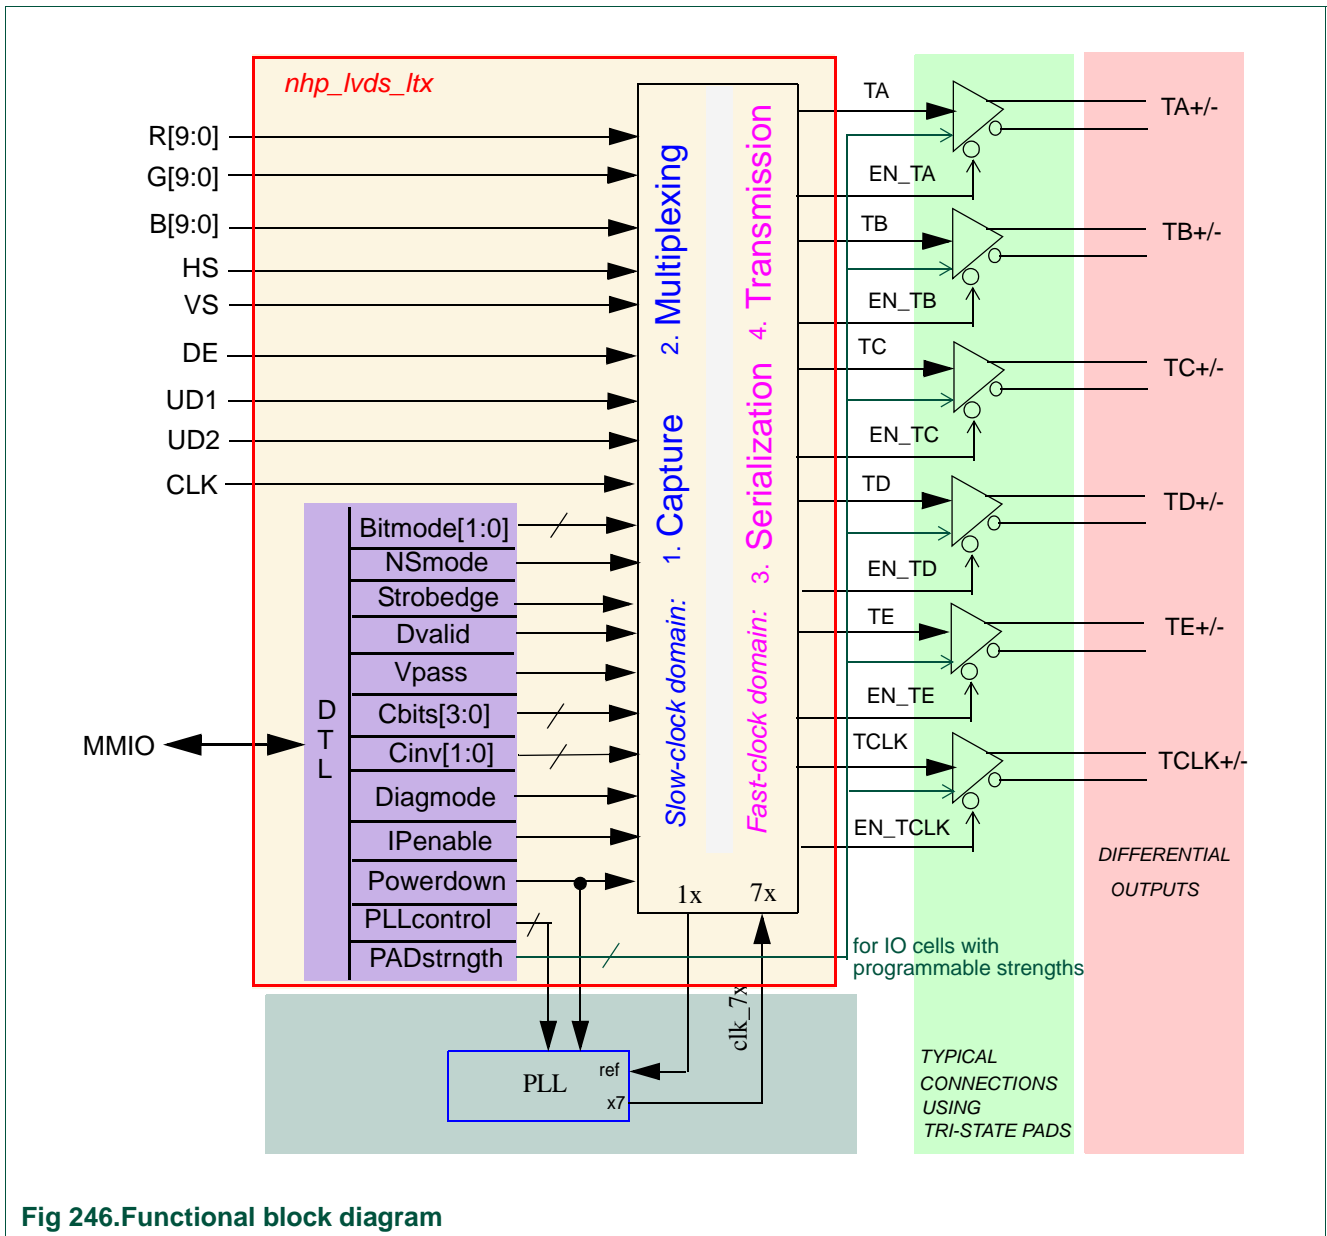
nhp_lvds_ltx

R[9:0]
G[9:0]
B[9:0]
HS
VS
DE
UD1
UD2
CLK

2. Multiplexing
1. Capture
Slow-clock domain:
4. Transmission
3. Serialization
Fast-clock domain:

D
T
L

Bitmode[1:0]
NSmode
Strobedge
Dvalid
Vpass
Cbits[3:0]
Cinv[1:0]
Diagmode
IPenable
Powerdown
PLLcontrol
PADstrngth

MMIO

1x
7x

TA
EN_TA
TB
EN_TB
TC
EN_TC
TD
EN_TD
TE
EN_TE
TCLK
EN_TCLK

TA+/-
TB+/-
TC+/-
TD+/-
TE+/-
TCLK+/-

DIFFERENTIAL
OUTPUTS

for IO cells with
programmable strengths

clk_7x

PLL
ref
x7

TYPICAL
CONNECTIONS
USING
TRI-STATE PADS

Fig 246.Functional block diagram